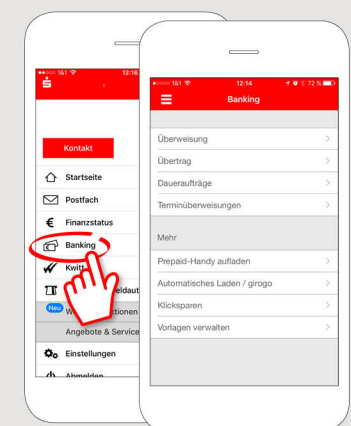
●●○○○ 1&1 12:16

Kontakt

Startseite

Postfach

Finanzstatus

Banking

Kwitt

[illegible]eldaut

New W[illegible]tionen

Angebote & Service

Einstellungen

Abmelden

●○○○○ 1&1 12:14 72 %

Banking

Überweisung

Übertrag

Daueraufträge

Terminüberweisungen

Mehr

Prepaid-Handy aufladen

Automatisches Laden / girogo

Klicksparen

Vorlagen verwalten